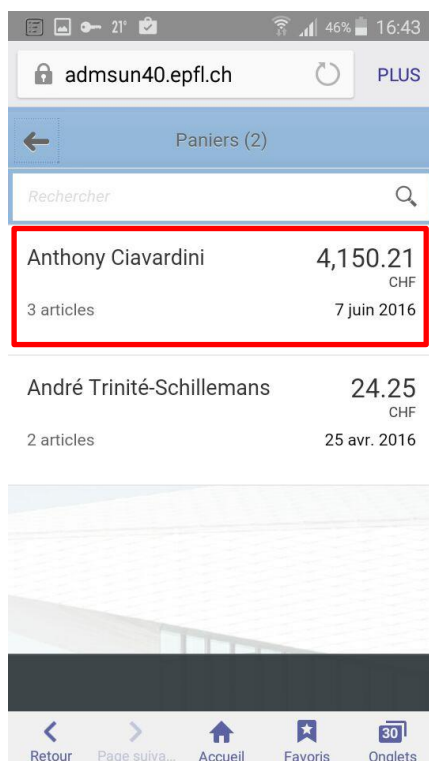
21° 46% 16:43

admsun40.epfl.ch

PLUS

Paniers (2)

Rechercher

Anthony Ciavardini
4,150.21
CHF
3 articles
7 juin 2016

André Trinité-Schillemans
24.25
CHF
2 articles
25 avr. 2016

Retour
Page suiva...
Accueil
Favoris
30
Onglets